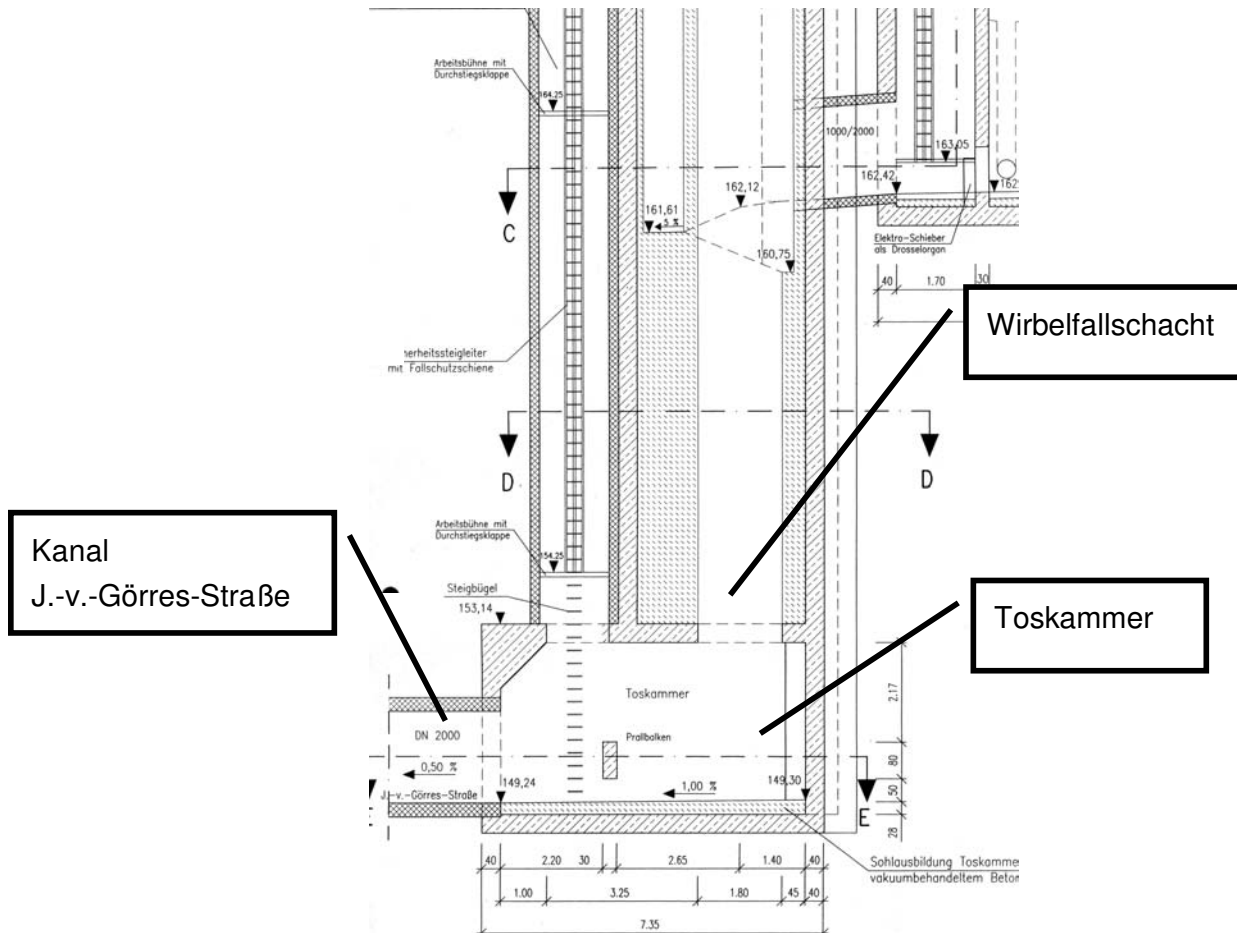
Arbeitsbühne mit Durchstiegsklappe

164,25

1000/2000

163,05

162,42

162

162,12

161,61

5 %

C

160,75

Elektro-Schieber als Drosselorgan

40

1.70

30

Wirbelfallschacht

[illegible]herheitssteigleiter mit Fallschutzschiene

D

D

Arbeitsbühne mit Durchstiegsklappe

154,25

Kanal
J.-v.-Görres-Straße

Steigbügel

153,14

Toskammer

Toskammer

2.17

DN 2000

Prallbalken

80

0,50 %

1,00 %

149,30

J.-v.-Görres-Straße

149,24

50

E

28

40

2.20

30

2.65

1.40

40

Sohlausbildung Toskammer vakuumbehandeltem Beton

1.00

3.25

1.80

45

40

7.35